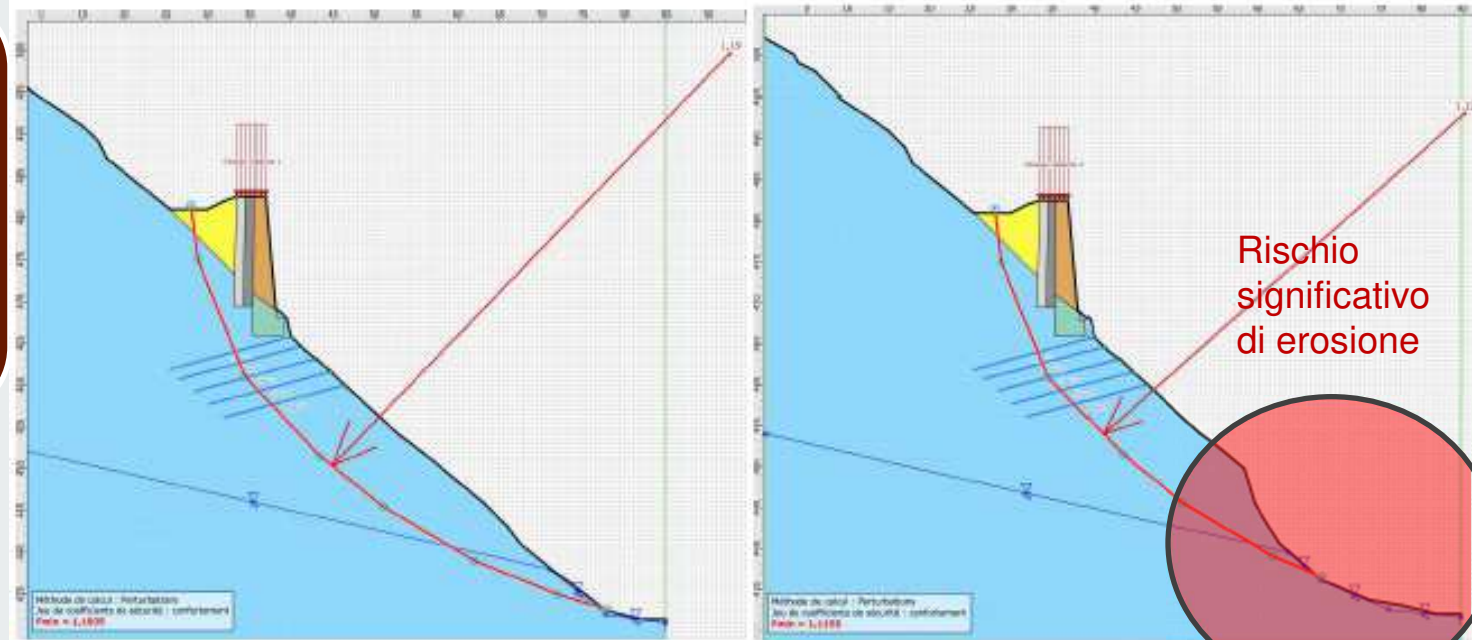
1,19

Méthode de calcul : Perturbations
Jeu de coefficients de sécurité : confortement
Fmin = 1,1835

Rischio significativo di erosione

Méthode de calcul : Perturbations
Jeu de coefficients de sécurité : confortement
Fmin = 1,1155